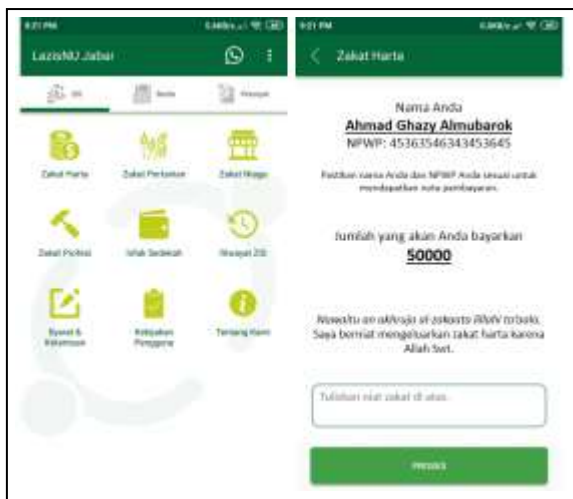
9:21 PM

LazisNU Jabar

ZIS | Berita | Riwayat

Zakat Harta | Zakat Pertanian | Zakat Niaga

Zakat Profesi | Infak Sedekah | Riwayat ZIS

Syarat & Ketentuan | Kebijakan Pengguna | Tentang Kami

9:21 PM

Zakat Harta

Nama Anda

Ahmad Ghazy Almubarok

NPWP: 45363546343453645

Pastikan nama Anda dan NPWP Anda sesuai untuk mendapatkan nota pembayaran.

Jumlah yang akan Anda bayarkan

50000

Nawaitu an ukhruja al zakaata lillahi ta'aala. Saya berniat mengeluarkan zakat harta karena Allah Swt.

Tuliskan niat zakat di atas

PROSES